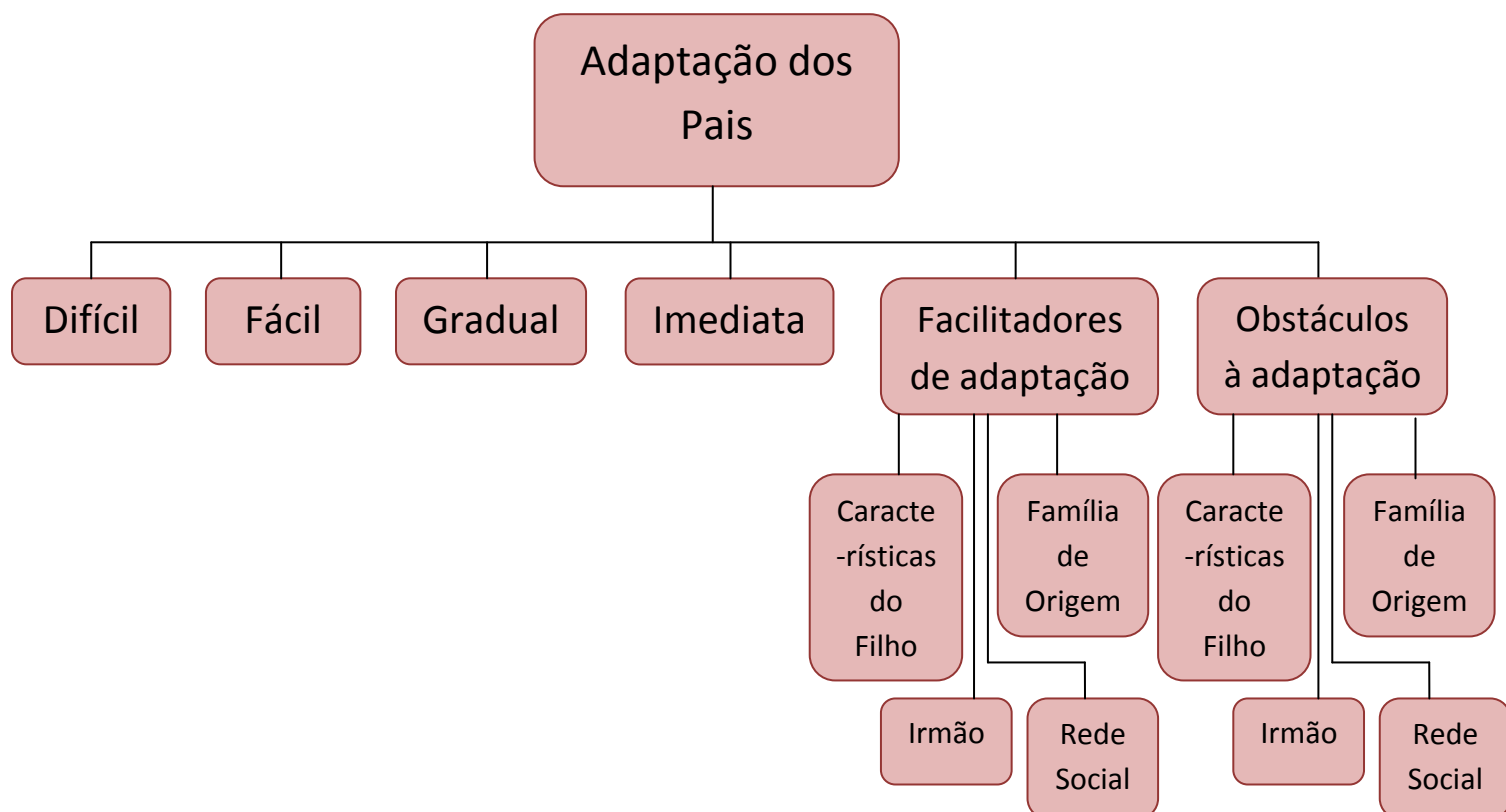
Adaptação dos Pais

Difícil

Fácil

Gradual

Imediata

Facilitadores de adaptação

Obstáculos à adaptação

Caracte-rísticas do Filho

Família de Origem

Irmão

Rede Social

Caracte-rísticas do Filho

Família de Origem

Irmão

Rede Social